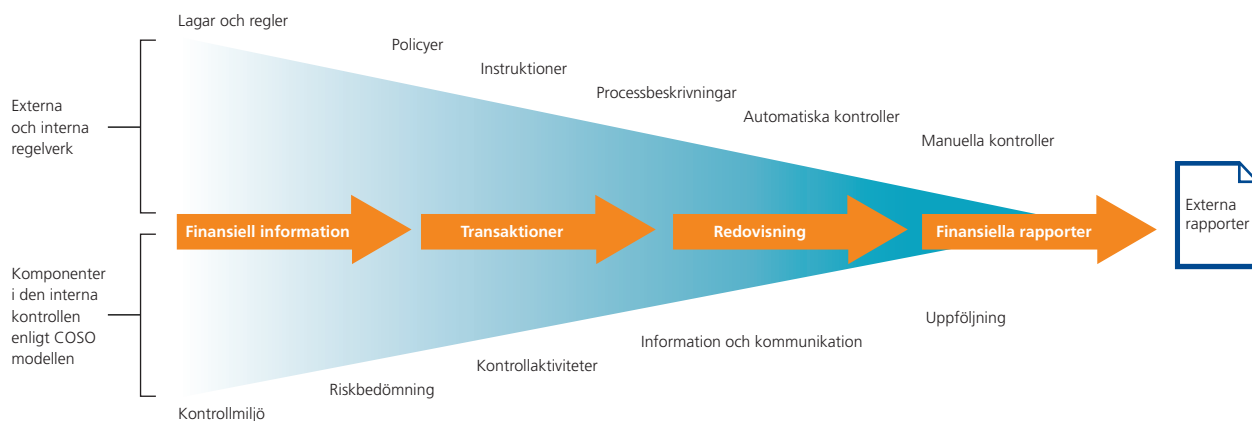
Lagar och regler

Policyer

Instruktioner

Processbeskrivningar

Automatiska kontroller

Manuella kontroller

Externa och interna regelverk

Finansiell information

Transaktioner

Redovisning

Finansiella rapporter

Externa rapporter

Komponenter i den interna kontrollen enligt COSO modellen

Uppföljning

Information och kommunikation

Kontrollaktiviteter

Riskbedömning

Kontrollmiljö